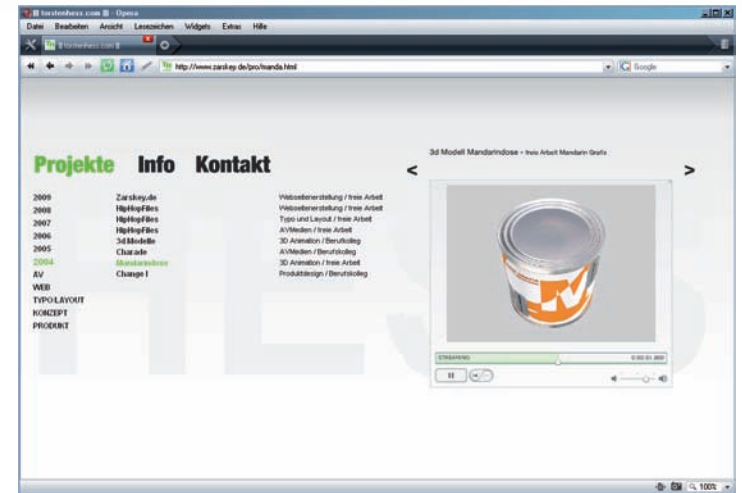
torstenhess.com - Opera
Datei Bearbeiten Ansicht Lesezeichen Widgets Extras Hilfe
torstenhess.com
http://www.zarskey.de/pro/manda.html
Google

Projekte Info Kontakt

2009
2008
2007
2006
2005
2004
AV
WEB
TYPO/LAYOUT
KONZEPT
PRODUKT

Zarskey.de
HipHopFiles
HipHopFiles
HipHopFiles
3d Modelle
Charade
Mandarindose
Change I

Webseitenerstellung / freie Arbeit
Webseitenerstellung / freie Arbeit
Typo und Layout / freie Arbeit
AVMedien / freie Arbeit
3D Animation / Berufskolleg
AVMedien / Berufskolleg
3D Animation / freie Arbeit
Produktdesign / Berufskolleg

3d Modell Mandarindose » freie Arbeit Mandarin Grafik

<
>

STREAMING
0:00 01.000

100%